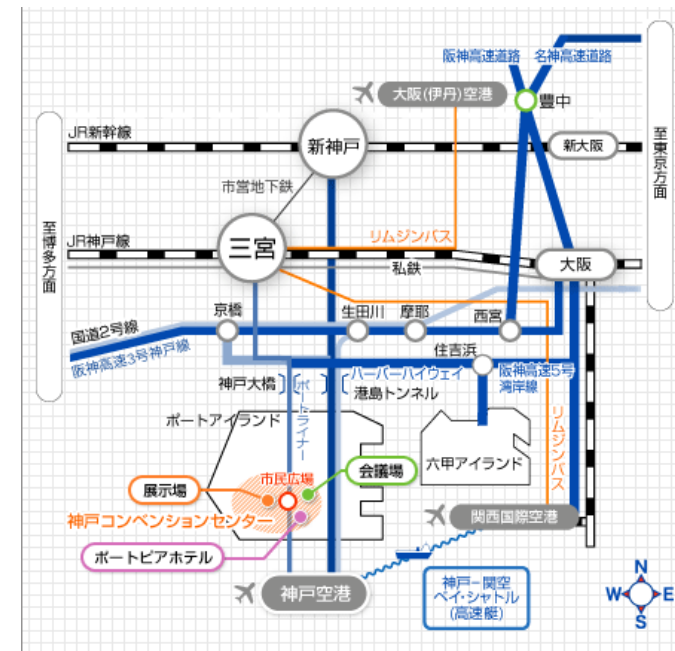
阪神高速道路
名神高速道路
大阪(伊丹)空港
豊中
JR新幹線
新神戸
新大阪
至東京方面
市営地下鉄
至博多方面
JR神戸線
三宮
リムジンバス
私鉄
大阪
京橋
生田川
摩耶
西宮
国道2号線
阪神高速3号神戸線
住吉浜
阪神高速5号湾岸線
神戸大橋
ポートライナー
ハーバーハイウェイ
港島トンネル
ポートアイランド
六甲アイランド
市民広場
会議場
展示場
神戸コンベンションセンター
リムジンバス
関西国際空港
ポートピアホテル
神戸空港
神戸ー関空ベイ・シャトル(高速艇)
N
W
E
S